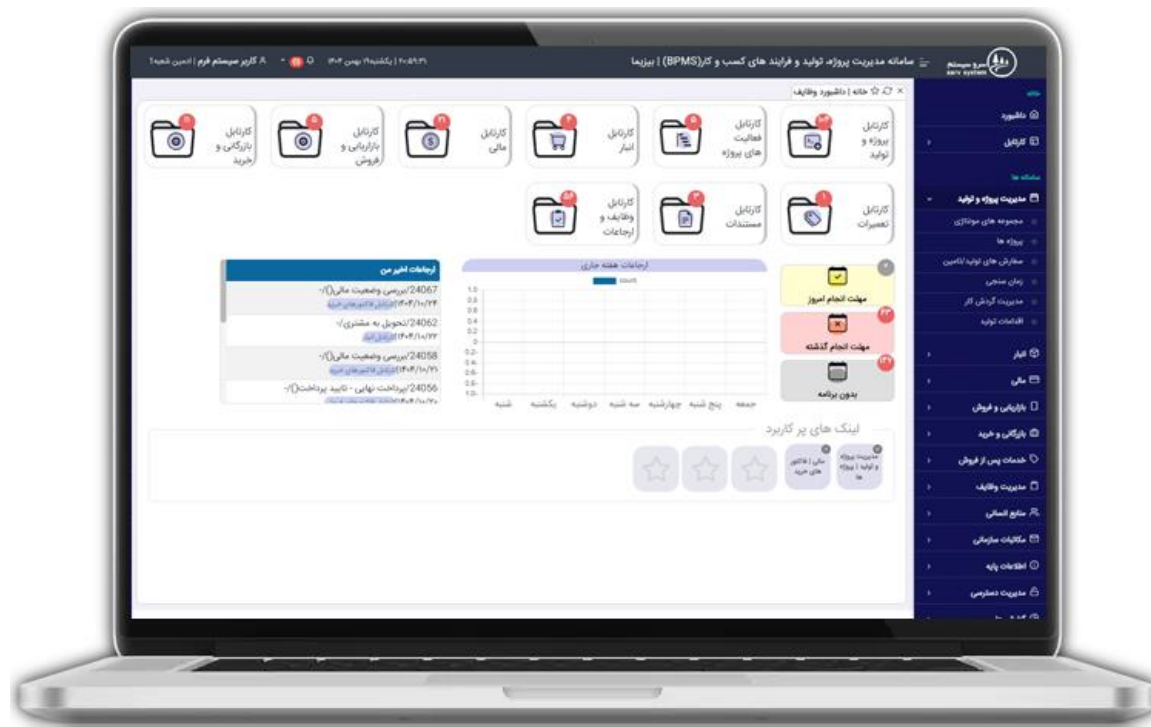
سرو سیستم
sarv system

سامانه مدیریت پروژه، تولید و فرایند های کسب و کار(BPMS) | بیزیما

۲۰:۵۹:۳۱ | یکشنبه ۱۹ بهمن ۱۴۰۴

کاربر سیستم فرم | ادمین شعبه۱

خانه | داشبورد وظایف

خانه
داشبورد
کارتابل

سامانه ها
مدیریت پروژه و تولید
مجموعه های مونتاژی
پروژه ها
سفارش های تولید/تامین
زمان سنجی
مدیریت گردش کار
اقدامات تولید
انبار
مالی
بازاریابی و فروش
بازرگانی و خرید
خدمات پس از فروش
مدیریت وظایف
منابع انسانی
مکاتبات سازمانی
اطلاعات پایه
مدیریت دسترسی

کارتابل پروژه و تولید
کارتابل فعالیت های پروژه
کارتابل انبار
کارتابل مالی
کارتابل بازاریابی و فروش
کارتابل بازرگانی و خرید

کارتابل تعمیرات
کارتابل مستندات
کارتابل وظایف و ارجاعات

مهلت انجام امروز
مهلت انجام گذشته
بدون برنامه

ارجاعات هفته جاری
count
1.0
0.8
0.6
0.4
0.2
0
0.2-
0.4-
0.6-
0.8-
1.0-
شنبه یکشنبه دوشنبه سه شنبه چهارشنبه پنج شنبه جمعه

ارجاعات اخیر من
24067/بررسی وضعیت مالی()/-
۱۴۰۴/۱۰/۲۴
24062/تحویل به مشتری/-
۱۴۰۴/۱۰/۲۲
24058/بررسی وضعیت مالی()/-
۱۴۰۴/۱۰/۲۱
24056/پرداخت نهایی - تایید پرداخت()/-
۱۴۰۴/۱۰/۲۰

لینک های پر کاربرد
مدیریت پروژه و تولید | پروژه ها
مالی | فاکتور های خرید